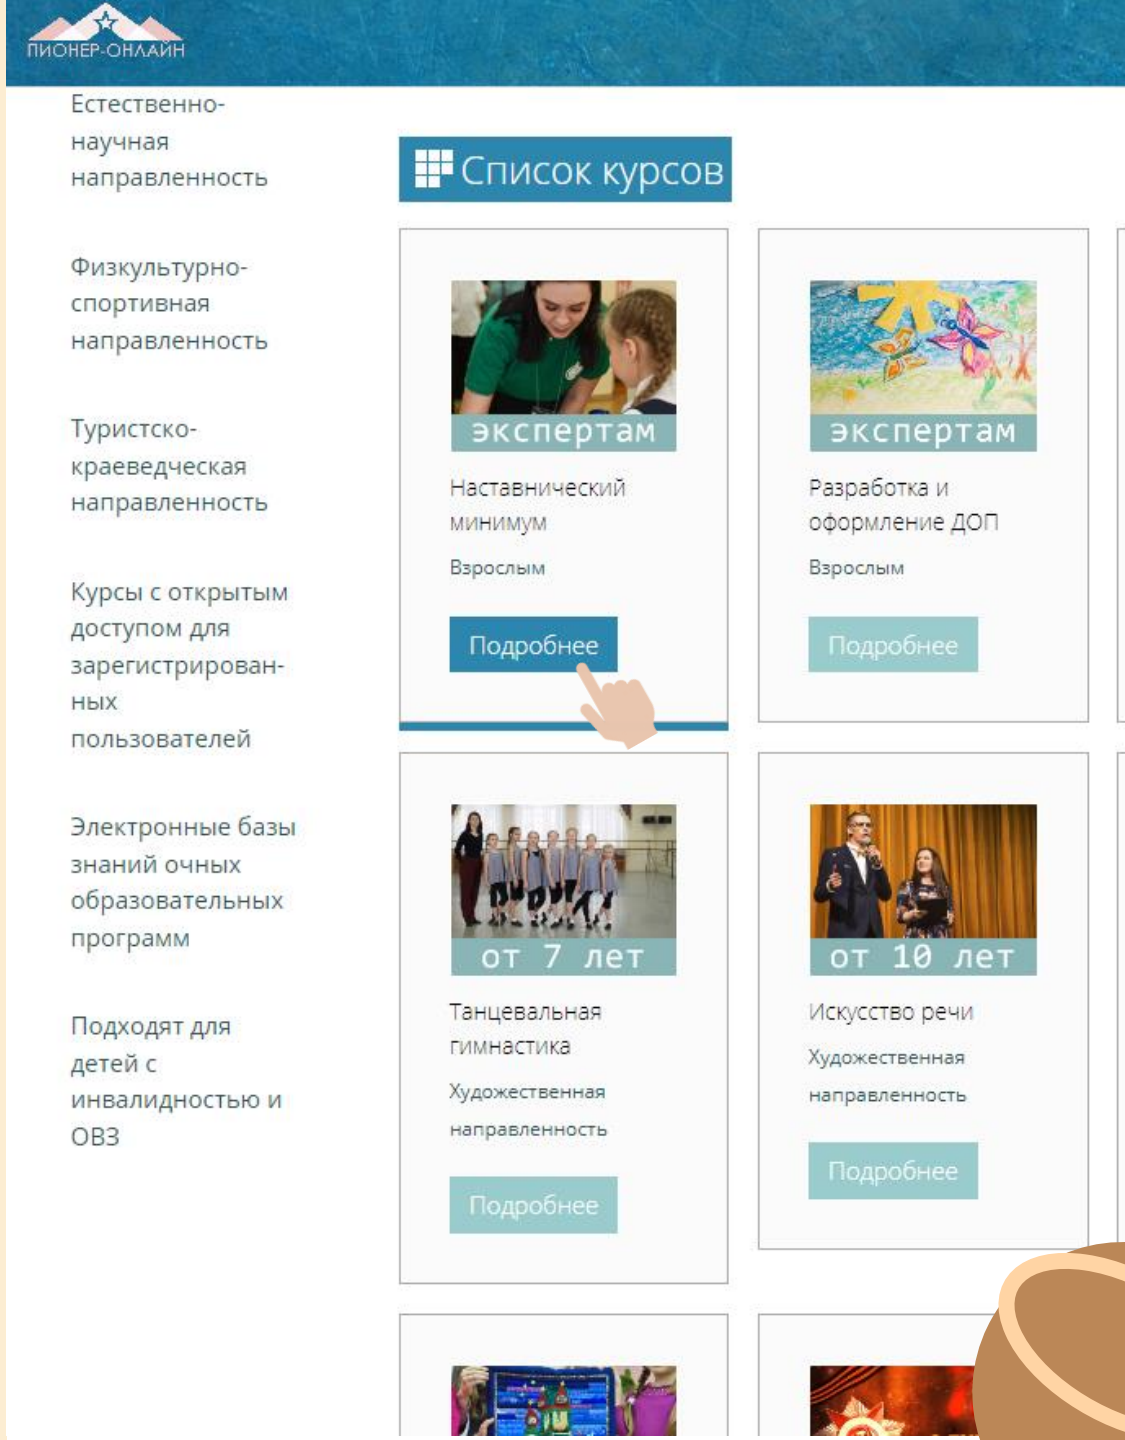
ПИОНЕР-ОНЛАЙН

Естественно-научная направленность

Физкультурно-спортивная направленность

Туристско-краеведческая направленность

Курсы с открытым доступом для зарегистрированных пользователей

Электронные базы знаний очных образовательных программ

Подходят для детей с инвалидностью и ОВЗ

Список курсов

экспертам

Наставнический минимум

Взрослым

Подробнее

экспертам

Разработка и оформление ДОП

Взрослым

Подробнее

от 7 лет

Танцевальная гимнастика

Художественная направленность

Подробнее

от 10 лет

Искусство речи

Художественная направленность

Подробнее